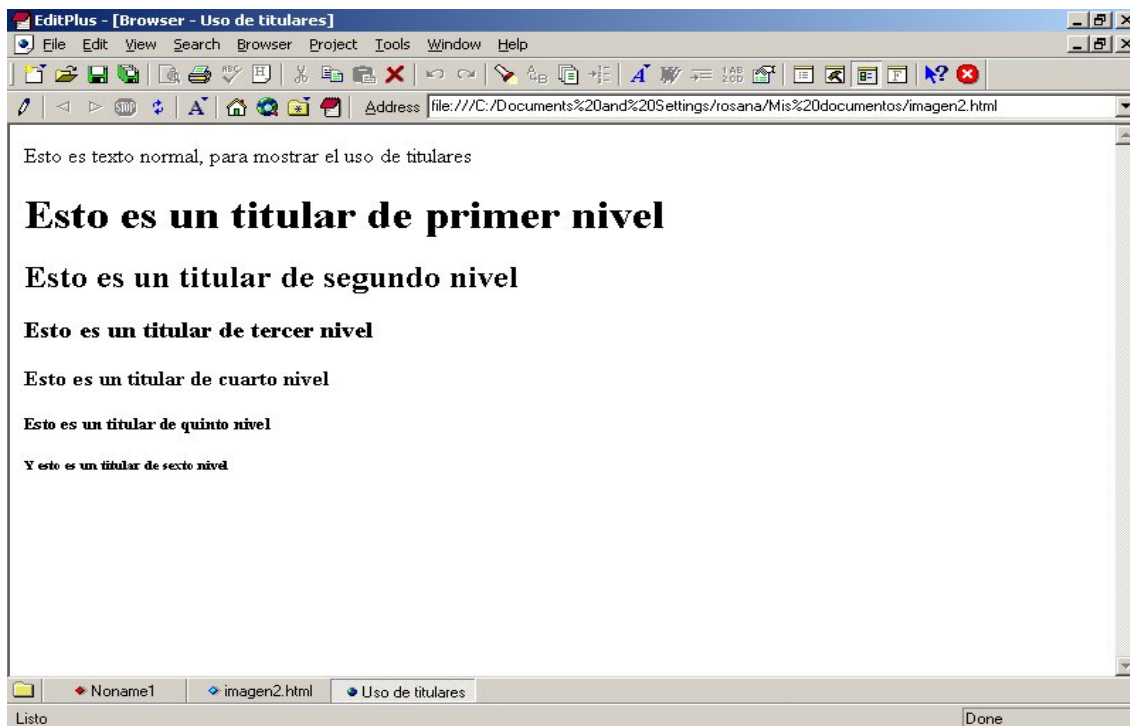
EditPlus - [Browser - Uso de titulares]

File Edit View Search Browser Project Tools Window Help

Address file:///C:/Documents%20and%20Settings/rosana/Mis%20documentos/imagen2.html

Esto es texto normal, para mostrar el uso de titulares

# Esto es un titular de primer nivel

## Esto es un titular de segundo nivel

### Esto es un titular de tercer nivel

#### Esto es un titular de cuarto nivel

##### Esto es un titular de quinto nivel

###### Y esto es un titular de sexto nivel

Noname1 imagen2.html Uso de titulares

Listo Done